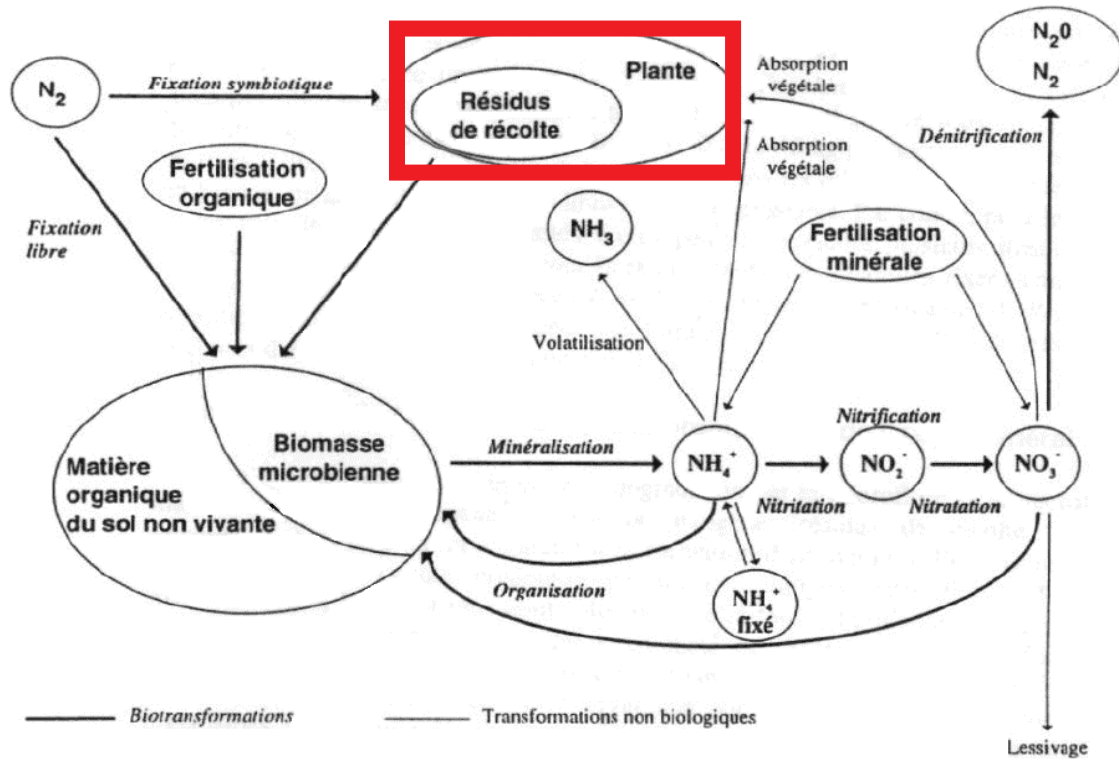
$N_2$

Fixation symbiotique

Plante

Résidus de récolte

Absorption végétale

$N_2O$
$N_2$

Fertilisation organique

Fixation libre

Absorption végétale

Dénitrification

$NH_3$

Fertilisation minérale

Volatilisation

Matière organique du sol non vivante

Biomasse microbienne

Minéralisation

$NH_4^+$

Nitrification

$NO_2^-$

$NO_3^-$

Nitritation

Nitratation

Organisation

$NH_4^+$ fixé

Biotransformations

Transformations non biologiques

Lessivage